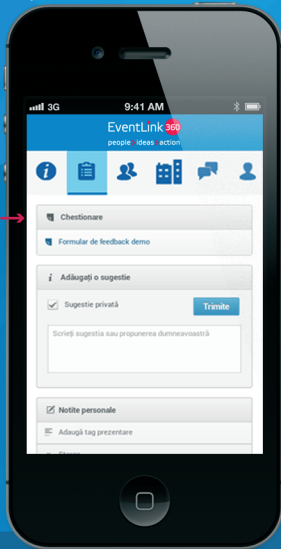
3G 9:41 AM

EventLink 360
people ideas action

Chestionare

Formular de feedback demo

Adăugați o sugestie

Sugestie privată

Trimite

Scrieți sugestia sau propunerea dumneavoastră

Notițe personale

Adaugă tag prezentare

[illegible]